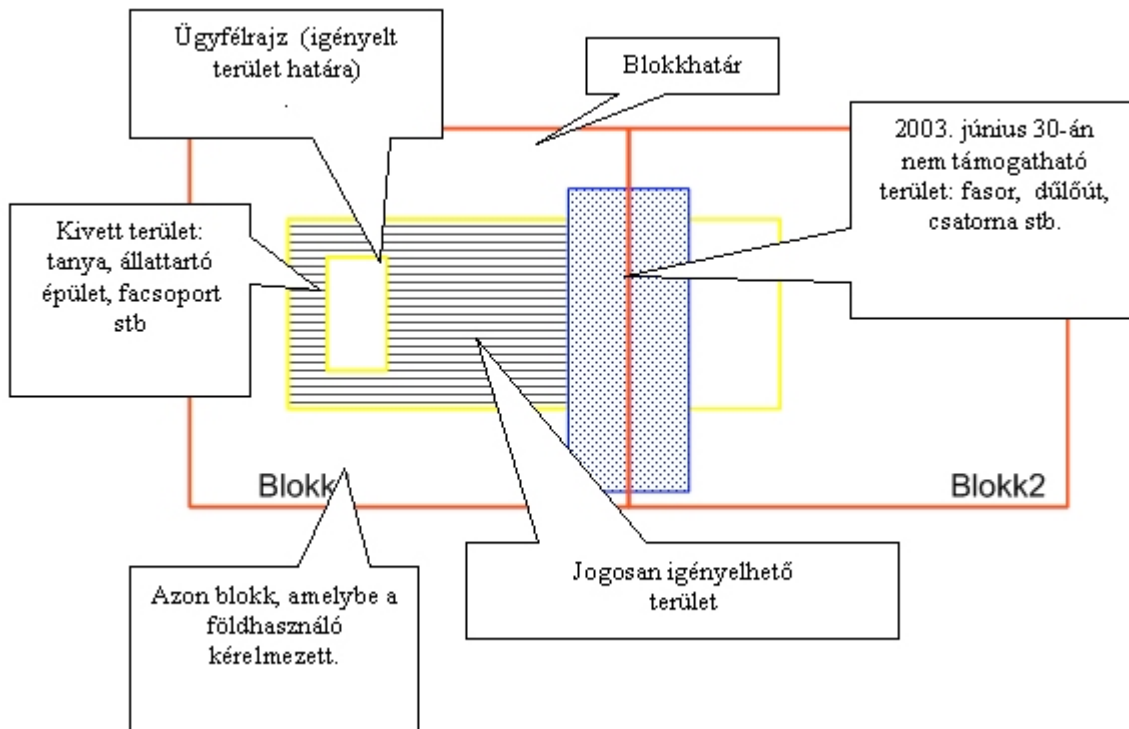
Ügyfélrajz (igényelt terület határa)

Blokkhatár

2003. június 30-án nem támogatható terület: fasor, dűlőút, csatorna stb.

Kivett terület: tanya, állattartó épület, facsoport stb

Blokk

Blokk2

Azon blokk, amelybe a földhasználó kérelmezett.

Jogosan igényelhető terület